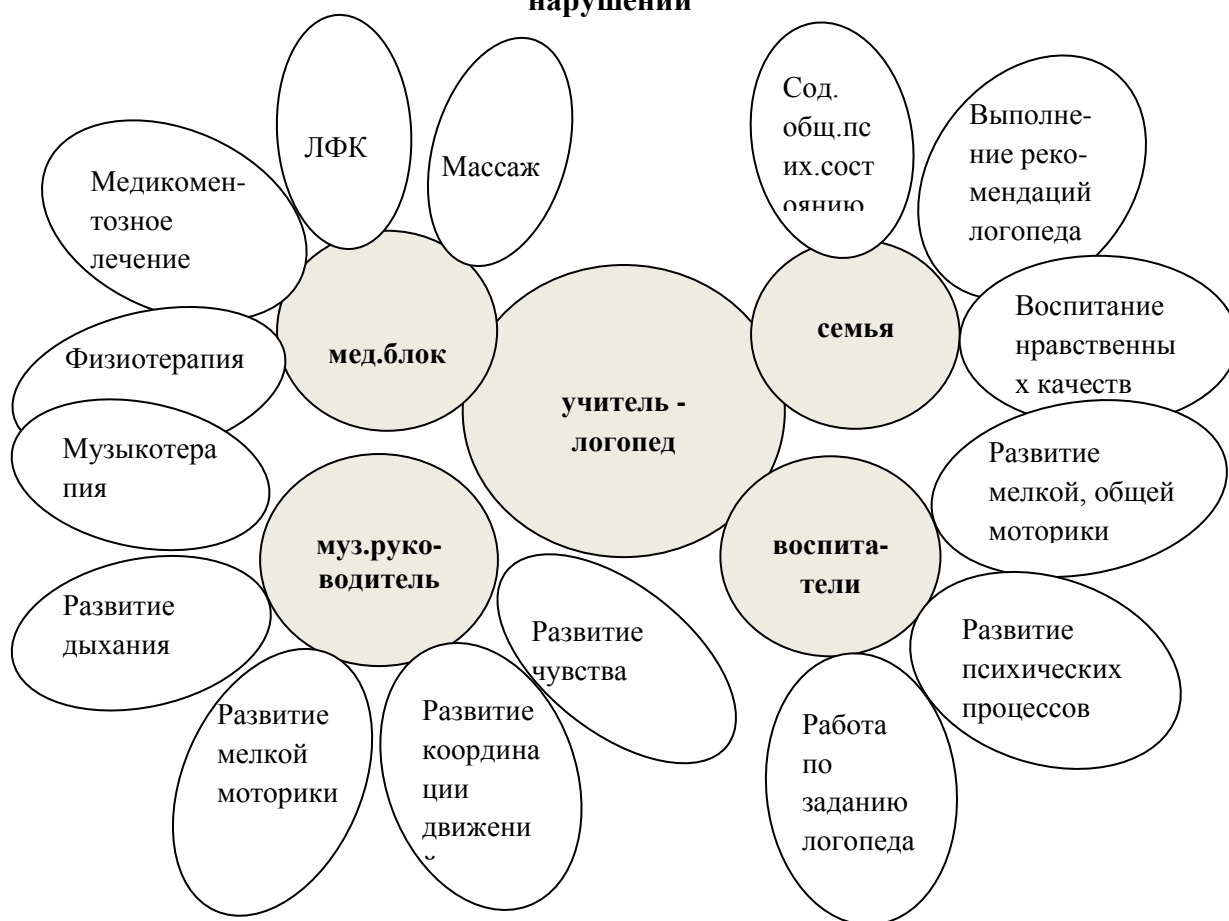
нарушений

ЛФК

Массаж

Медикоментозное лечение

Физиотерапия

мед.блок

Сод. общ.пс их.сост оянию

Выполнение рекомендаций логопеда

семья

Воспитание нравственны х качеств

учитель - логопед

Музыкотера пия

муз.руководитель

воспитатели

Развитие мелкой, общей моторики

Развитие дыхания

Развитие чувства

Развитие психических процессов

Развитие мелкой моторики

Развитие координа ции движени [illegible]

Работа по заданию логопеда